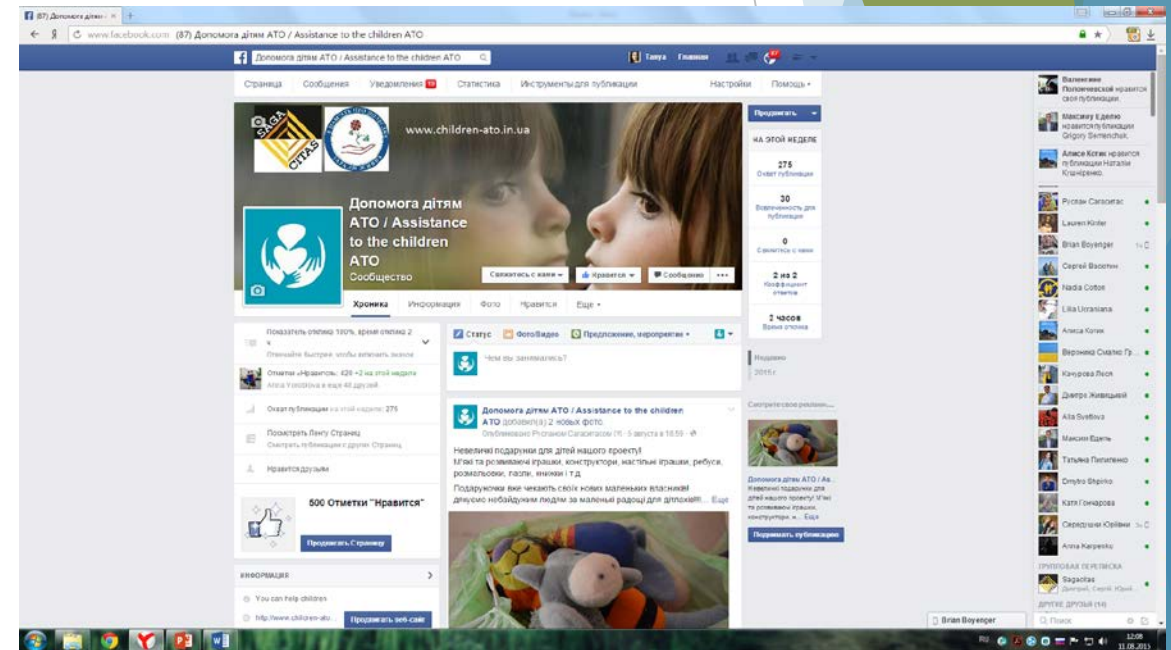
(87) Допомога дітям ×

www.facebook.com (87) Допомога дітям АТО / Assistance to the children АТО

Допомога дітям АТО / Assistance to the children АТО

Таня Главная

Страница Сообщения Уведомления 19 Статистика Инструменты для публикации Настройки Помощь

www.children-ato.in.ua

Допомога дітям АТО / Assistance to the children АТО
Сообщество

Свяжитесь с нами Нравится Сообщение

Хроника Информация Фото Нравится Еще

Продвигать

НА ЭТОЙ НЕДЕЛЕ

275
Охват публикации

30
Вовлеченность для публикации

0
Свяжитесь с нами

2 из 2
Коэффициент ответов

2 часов
Время ответа

Показатель отклика 100%, время отклика 2 ч
Отвечайте быстрее, чтобы получить значок

Отметки «Нравится»: 420 +2 на этой неделе
Anna Yorobova и еще 40 друзей

Охват публикации на этой неделе: 275

Посмотреть Ленту Страниц
Смотреть публикации с других Страниц

Нравится друзьям

500 Отметки "Нравится"

Продвигать Страницу

ИНФОРМАЦИЯ

You can help children

http://www.children-ato...

Продвигать веб-сайт

Статус Фото/Видео Предложение, мероприятие

Чем вы занимаетесь?

Недавнее
2015 г.

Допомога дітям АТО / Assistance to the children АТО добавил(а) 2 новых фото.
Опубликовано Русланом Сагасигасом (?) · 5 августа в 18:59

Невеличкі подарунки для дітей нашого проекту!
М'які та розвиваючі іграшки, конструктори, настільні іграшки, ребуси, розмальовки, пазли, книжки і т.д.
Подарунки вже чекають своїх нових маленьких власників!
Дякуємо небайдужим людям за маленькі радощі для діточок!!!... Еще

Смотреть все рекламн...

Допомога дітям АТО / Ас...
Невеличкі подарунки для дітей нашого проекту! М'які та розвиваючі іграшки, конструктори, н... Еще

Поднимать публикацию

Валентине Полюнченской нравится своя публикация.
Максиму Еделю нравится публикация Grigory Semenchuk.
Алисе Котик нравится публикация Натали Кошкіренко.

Руслан Сагасигас
Lauren Kinter
Brian Boyenger
Сергей Васютин
Nadia Cotton
Lilia Ucraniana
Алиса Котик
Вероника Смалко Гр...
Качурова Люся
Дмитро Живицький
Alla Svetlova
Максим Едель
Тетяна Пилипенко
Dmytro Shpirko
Катя Гончарова
Сердешная Юлияна
Anna Karpenko

ГРУППОВАЯ ПЕРЕПИСКА
Sagacitas
Дмитрий, Сергей, Юрий...

ДРУГИЕ ДРУЗЬЯ (14)

Поиск

Brian Boyenger

12:08
11.08.2015